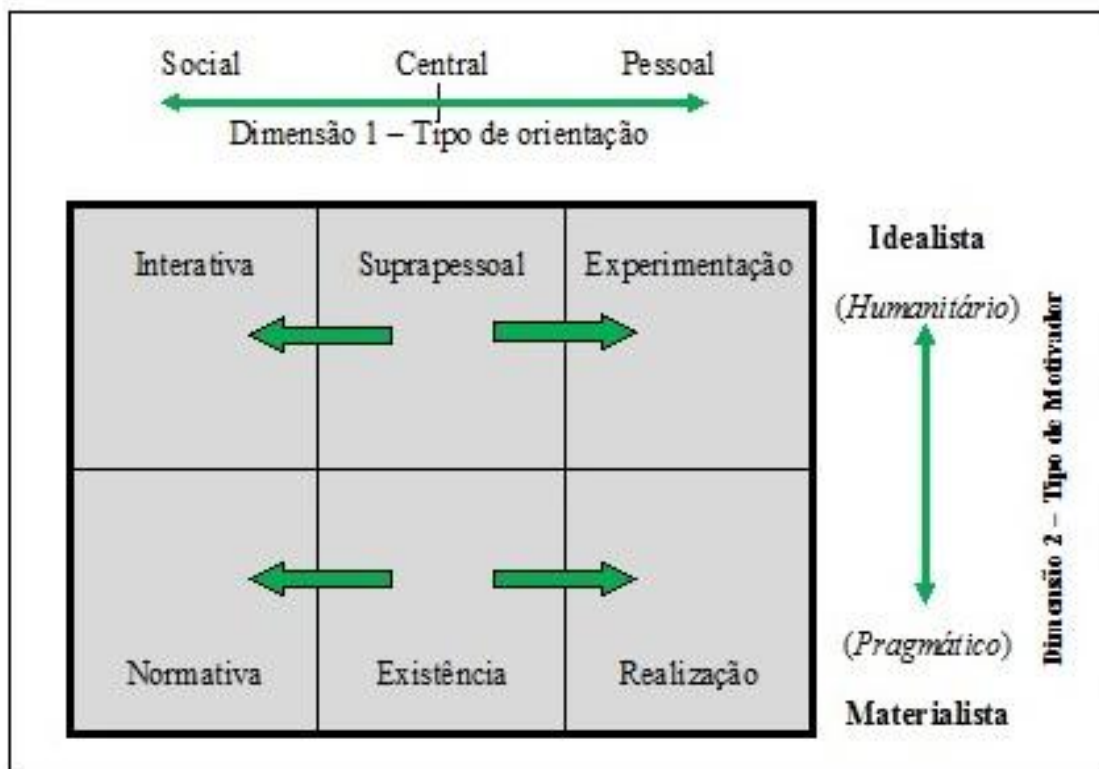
Social Central Pessoal

Dimensão 1 – Tipo de orientação

| Interativa | Suprapessoal | Experimentação |
|---|---|---|
| Normativa | Existência | Realização |

Idealista

(*Humanitário*)

(*Pragmático*)

Materialista

Dimensão 2 – Tipo de Motivador